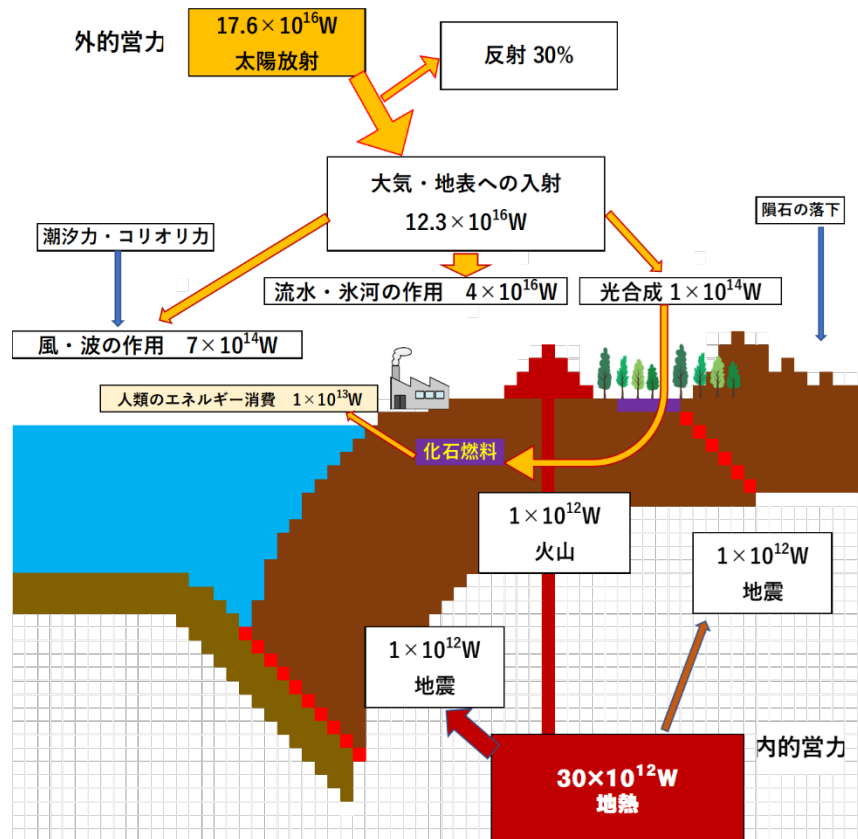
外的営力

$17.6\times10^{16}$W
太陽放射

反射 30%

大気・地表への入射
$12.3\times10^{16}$W

潮汐力・コリオリ力

隕石の落下

流水・氷河の作用 $4\times10^{16}$W

光合成 $1\times10^{14}$W

風・波の作用 $7\times10^{14}$W

人類のエネルギー消費 $1\times10^{13}$W

化石燃料

$1\times10^{12}$W
火山

$1\times10^{12}$W
地震

$1\times10^{12}$W
地震

内的営力

$30\times10^{12}$W
地熱